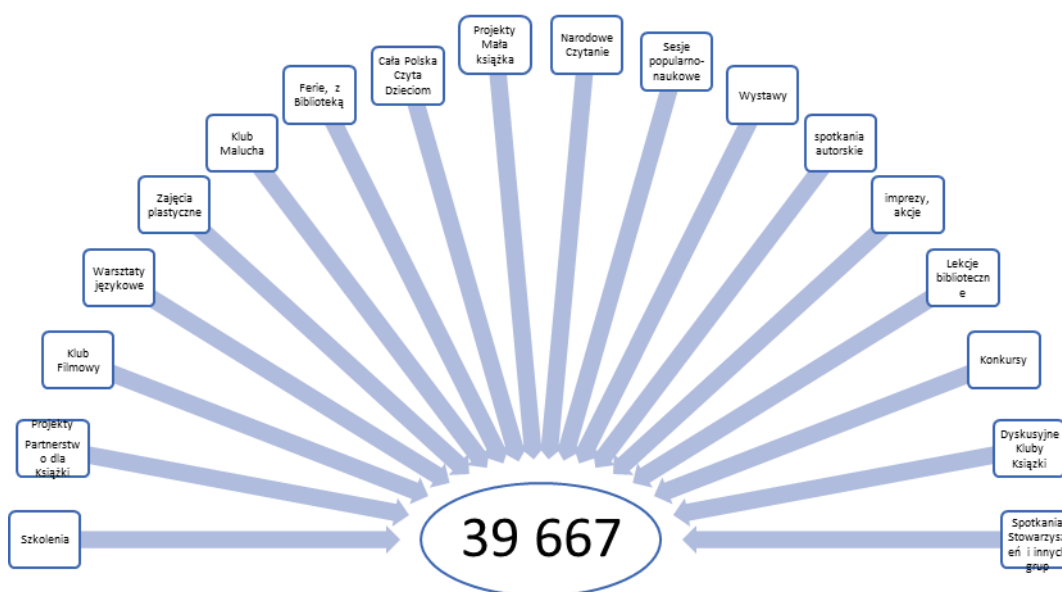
Szkolenia

Projekty Partnerstwo dla Książki

Klub Filmowy

Warsztaty językowe

Zajęcia plastyczne

Klub Malucha

Ferie, z Biblioteką

Cała Polska Czyta Dzieciom

Projekty Mała książka

Narodowe Czytanie

Sesje popularno-naukowe

Wystawy

spotkania autorskie

imprezy, akcje

Lekcje biblioteczne

Konkursy

Dyskusyjne Kluby Książki

Spotkania Stowarzysz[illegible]eń i innyc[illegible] grup

39 667